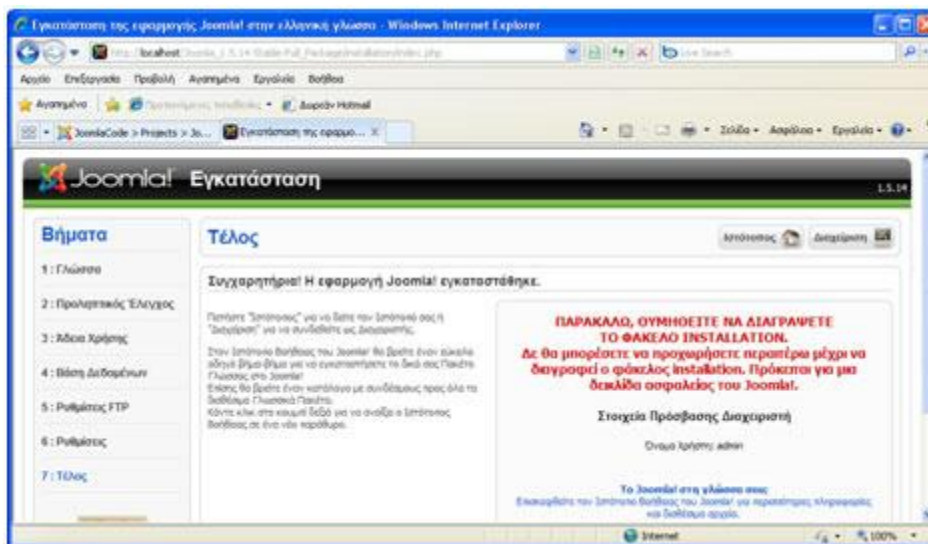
Εγκατάσταση της εφαρμογής Joomla! στην ελληνική γλώσσα - Windows Internet Explorer

http://localhost/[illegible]

Αρχείο Επεξεργασία Προβολή Αγαπημένα Εργαλεία Βοήθεια

Αγαπημένα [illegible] Δωρεάν Hotmail

JoomlaCode > Projects > Jo... Εγκατάσταση της εφαρμο... Σελίδα Ασφάλεια Εργαλεία

Joomla! Εγκατάσταση

1.5.14

Βήματα

1 : Γλώσσα

2 : Προληπτικός Έλεγχος

3 : Άδεια Χρήσης

4 : Βάση Δεδομένων

5 : Ρυθμίσεις FTP

6 : Ρυθμίσεις

7 : Τέλος

Τέλος

Ιστότοπος Διαχείριση

Συγχαρητήρια! Η εφαρμογή Joomla! εγκαταστάθηκε.

Πατήστε "Ιστότοπος" για να δείτε τον Ιστότοπό σας ή "Διαχείριση" για να συνδεθείτε ως Διαχειριστής.

Στον Ιστότοπο Βοήθειας του Joomla! θα βρείτε έναν εύκολο οδηγό βήμα-βήμα για να εγκαταστήσετε τα δικά σας Πακέτα Γλώσσας στο Joomla! Επίσης θα βρείτε έναν κατάλογο με συνδέσμους προς όλα τα διαθέσιμα Γλωσσικά Πακέτα. Κάντε κλικ στο κουμπί δεξιά για να ανοίξει ο Ιστότοπος Βοήθειας σε ένα νέο παράθυρο.

ΠΑΡΑΚΑΛΩ, ΘΥΜΗΘΕΙΤΕ ΝΑ ΔΙΑΓΡΑΨΕΤΕ ΤΟ ΦΑΚΕΛΟ INSTALLATION.
Δε θα μπορέσετε να προχωρήσετε περαιτέρω μέχρι να διαγραφεί ο φάκελος installation. Πρόκειται για μια δικλίδα ασφαλείας του Joomla!.

Στοιχεία Πρόσβασης Διαχειριστή

Όνομα Χρήστη: admin

Το Joomla! στη γλώσσα σας
Επισκεφθείτε τον Ιστότοπο Βοήθειας του Joomla! για περισσότερες πληροφορίες και διαθέσιμα αρχεία.

Internet 100%